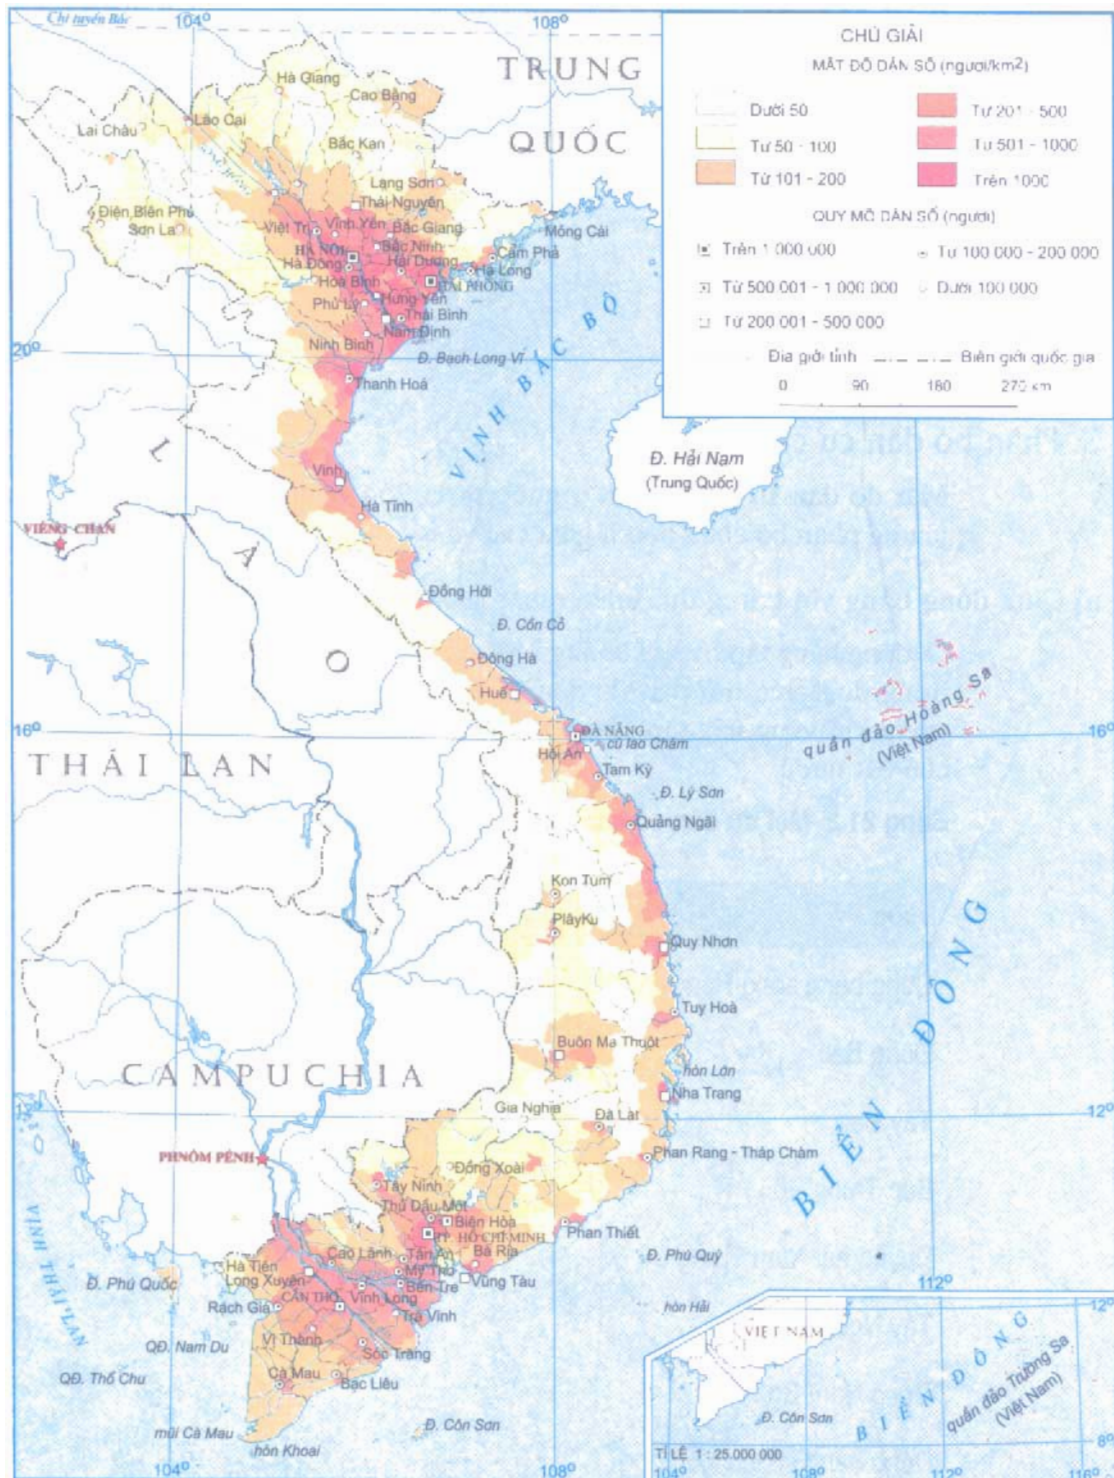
Chí tuyến Bắc 104° 108°

TRUNG QUỐC

CHÚ GIẢI
MẬT ĐỘ DÂN SỐ (người/km2)
Dưới 50
Từ 50 - 100
Từ 101 - 200
Từ 201 - 500
Từ 501 - 1000
Trên 1000
QUY MÔ DÂN SỐ (người)
Trên 1 000 000
Từ 500 001 - 1 000 000
Từ 200 001 - 500 000
Từ 100 000 - 200 000
Dưới 100 000
Địa giới tỉnh
Biên giới quốc gia
0 90 180 270 km

Hà Giang
Cao Bằng
Lào Cai
Lai Châu
Bắc Kạn
Lạng Sơn
Thái Nguyên
Điện Biên Phủ
Sơn La
Việt Trì
Vĩnh Yên
Bắc Giang
HÀ NỘI
Bắc Ninh
Hà Đông
Hải Dương
Móng Cái
Cẩm Phả
Hạ Long
HẢI PHÒNG
Hoà Bình
Hưng Yên
Phủ Lý
Thái Bình
Nam Định
Ninh Bình
Đ. Bạch Long Vĩ
Thanh Hoá
VỊNH BẮC BỘ
20°
Vinh
Hà Tĩnh
Đ. Hải Nam
(Trung Quốc)
VIÊNG CHĂN
L À O
Đồng Hới
Đ. Cồn Cỏ
Đông Hà
Huế
ĐÀ NẴNG
cù lao Chàm
Hội An
Tam Kỳ
Đ. Lý Sơn
Quảng Ngãi
quần đảo Hoàng Sa
(Việt Nam)
16°
THÁI LAN
Kon Tum
Plây Ku
Quy Nhơn
Tuy Hoà
Buôn Ma Thuột
hòn Lớn
Nha Trang
CAMPUCHIA
Gia Nghĩa
Đà Lạt
12°
PHNÔM PÊNH
Phan Rang - Tháp Chàm
Đồng Xoài
Tây Ninh
Thủ Dầu Một
Biên Hoà
TP. HỒ CHÍ MINH
Bà Rịa
Phan Thiết
BIỂN ĐÔNG
Đ. Phú Quý
VỊNH THÁI LAN
Hà Tiên
Cao Lãnh
Tân An
Mỹ Tho
Bến Tre
Vũng Tàu
Đ. Phú Quốc
Long Xuyên
CẦN THƠ
Vĩnh Long
Rạch Giá
Trà Vinh
hòn Hải
Vị Thanh
Sóc Trăng
QĐ. Nam Du
QĐ. Thổ Chu
Cà Mau
Bạc Liêu
Đ. Côn Sơn
mũi Cà Mau
hòn Khoai
104°
108°
112°
VIỆT NAM
BIỂN ĐÔNG
quần đảo Trường Sa
(Việt Nam)
Đ. Côn Sơn
TỈ LỆ 1 : 25.000 000
104° 108° 112° 116°
8°